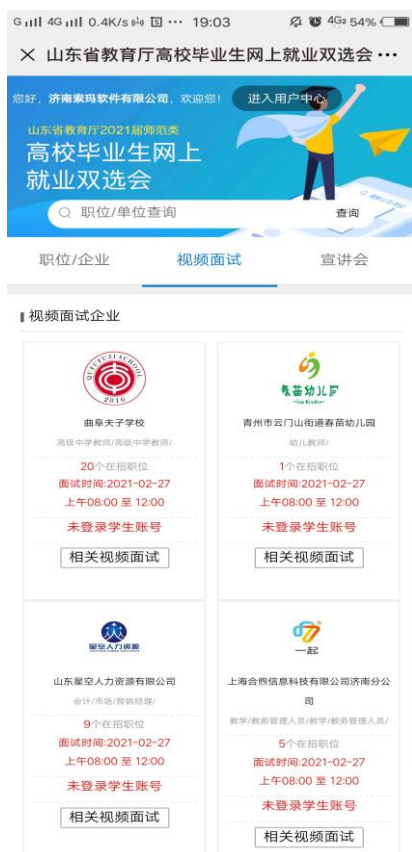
G 4G 0.4K/s 19:03 4G 54%

× 山东省教育厅高校毕业生网上就业双选会 ···

您好，济南案玛软件有限公司，欢迎您！ 进入用户中心

山东省教育厅2021届师范类

高校毕业生网上就业双选会

职位/单位查询 查询

职位/企业 视频面试 宣讲会

视频面试企业

QUFUFUZI SCHOOL 2016

曲阜夫子学校

高级中学教师/高级中学教师/

20个在招职位

面试时间:2021-02-27

上午08:00 至 12:00

未登录学生账号

相关视频面试

麦苗幼儿园

青州市云门山街道春苗幼儿园

幼儿教师/

1个在招职位

面试时间:2021-02-27

上午08:00 至 12:00

未登录学生账号

相关视频面试

星空人力资源

山东星空人力资源有限公司

会计/市场/营销经理/

9个在招职位

面试时间:2021-02-27

上午08:00 至 12:00

未登录学生账号

相关视频面试

一起

上海合煦信息科技有限公司济南分公司

教学/教务管理人员/教学/教务管理人员/

5个在招职位

面试时间:2021-02-27

上午08:00 至 12:00

未登录学生账号

相关视频面试